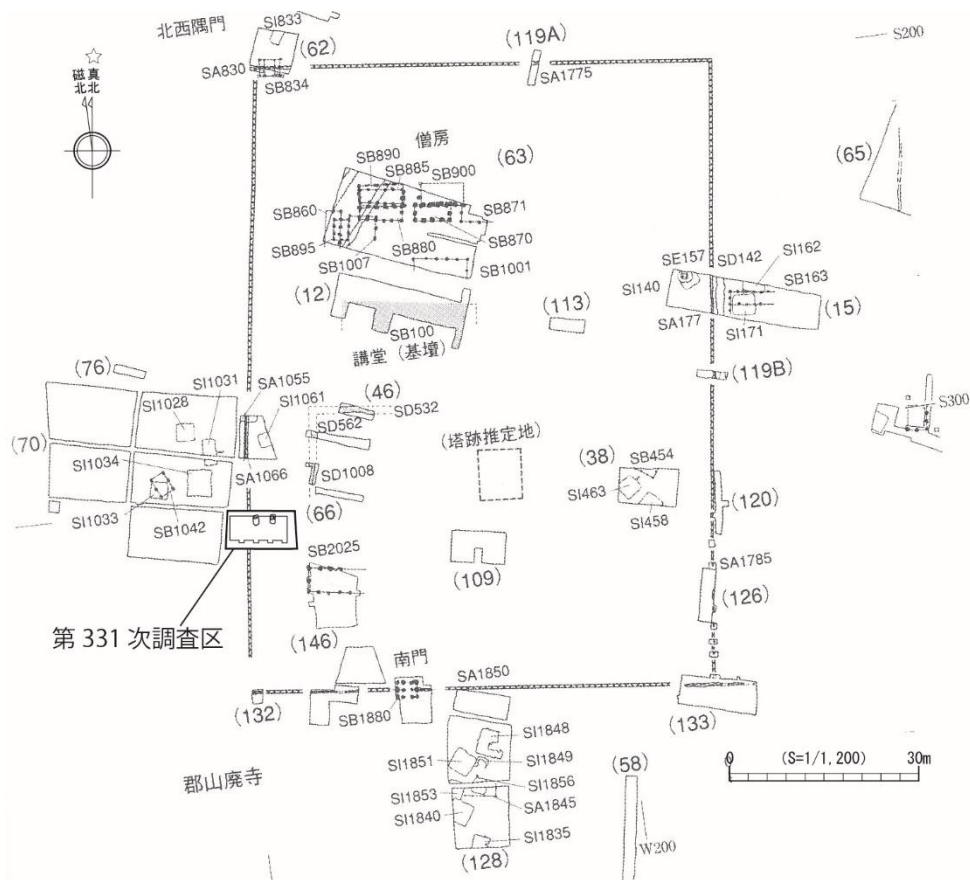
北西隅門
SI833
(62)
SA830
SB834
(119A)
SA1775
S200
磁北
真北
僧房
(63)
(65)
SB890
SB885
SB900
SB860
SB871
SB895
SB880
SB870
SB1007
SB1001
(12)
SB100
講堂（基壇）
(113)
SE157
SD142
SI162
SI140
SB163
(15)
SA177
SI171
(76)
SI1031
SA1055
SI1028
SI1061
(46)
SD532
SD562
(119B)
S300
(70)
SI1034
SA1066
SD1008
（塔跡推定地）
(38)
SB454
SI463
SI458
(120)
SI1033
SB1042
(66)
SB2025
(109)
SA1785
(126)
第 331 次調査区
(146)
南門
SA1850
(132)
SB1880
(133)
SI1848
SI1849
SI1851
SI1856
郡山廃寺
(58)
SI1853
SA1845
SI1840
SI1835
(128)
W200
0
(S=1/1, 200)
30m